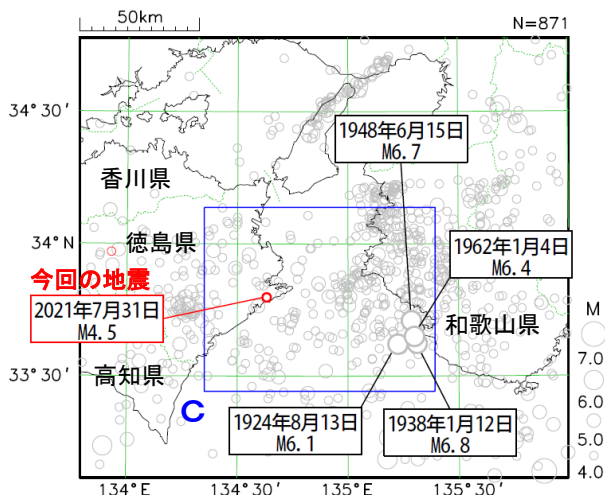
50km

N=871

34°30′

34°N

33°30′

134°E

134°30′

135°E

135°30′

香川県

徳島県

今回の地震

2021年7月31日
M4.5

高知県

C

1948年6月15日
M6.7

1962年1月4日
M6.4

和歌山県

1924年8月13日
M6.1

1938年1月12日
M6.8

M

7.0

6.0

5.0

4.0